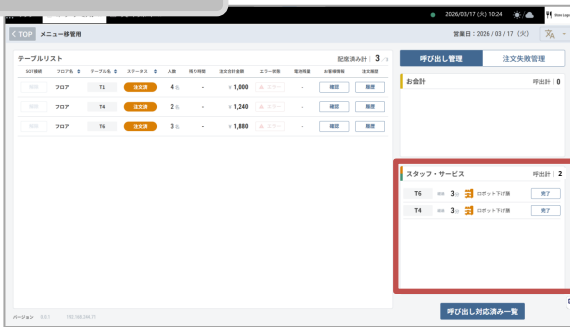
2026/03/17 (火) 10:24

TOP メニュー移管用

営業日：2026 / 03 / 17（火）

テーブルリスト

記受済み計 | 3

| SO1接続 | フロア名 | テーブル名 | ステータス | 人数 | 残り時間 | 注文合計金額 | エラー状態 | 電池残量 | お客様情報 | 注文履歴 |
|---|---|---|---|---|---|---|---|---|---|---|
| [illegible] | フロア | T1 | 注文済 | 4名 | - | ¥ 1,000 | エラー | - | 確認 | 履歴 |
| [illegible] | フロア | T4 | 注文済 | 2名 | - | ¥ 1,240 | エラー | - | 確認 | 履歴 |
| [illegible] | フロア | T6 | 注文済 | 3名 | - | ¥ 1,880 | エラー | - | 確認 | 履歴 |

呼び出し管理

注文失敗管理

お会計

呼出計 | 0

スタッフ・サービス

呼出計 | 2

T6 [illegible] 3分 ロボット下げ膳 完了

T4 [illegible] 3分 ロボット下げ膳 完了

呼び出し対応済み一覧

バージョン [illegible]